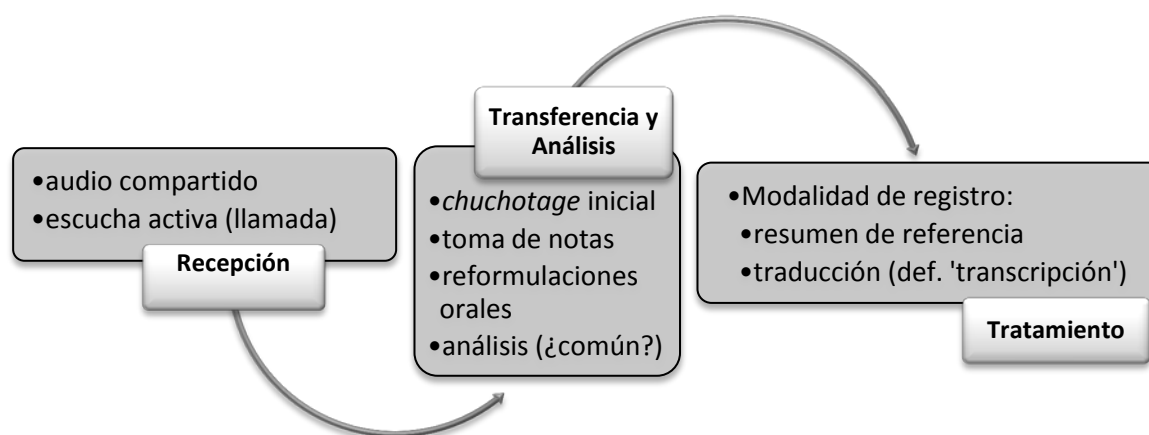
•audio compartido
•escucha activa (llamada)

Recepción

Transferencia y Análisis

•chuchotage inicial
•toma de notas
•reformulaciones orales
•análisis (¿común?)

•Modalidad de registro:
•resumen de referencia
•traducción (def. 'transcripción')

Tratamiento